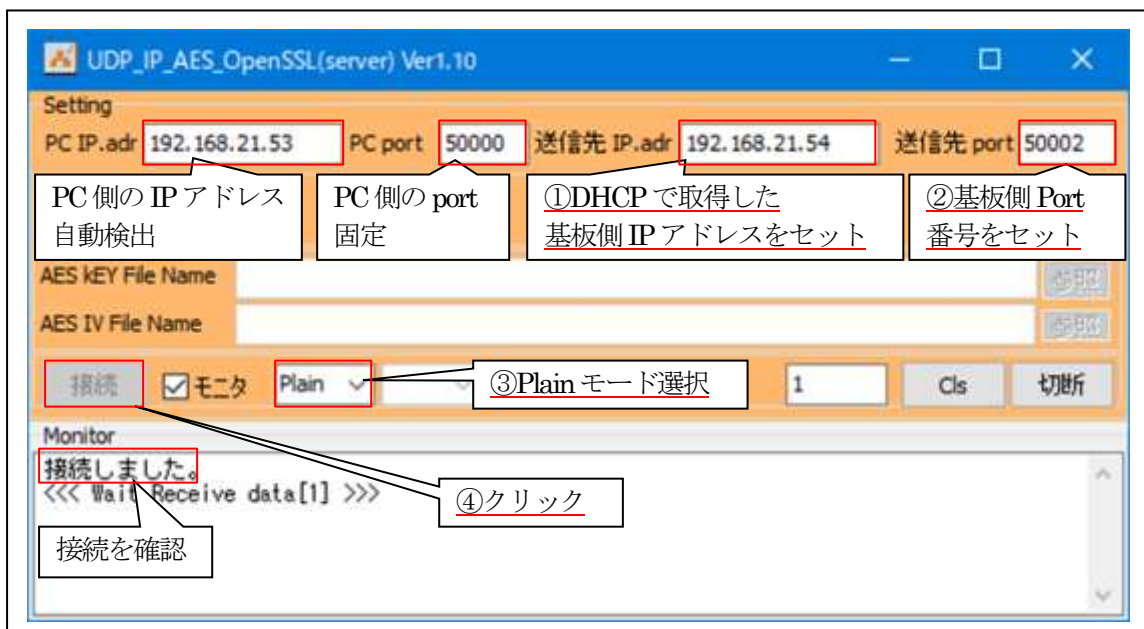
UDP_IP_AES_OpenSSL(server) Ver1.10

Setting

PC IP.adr 192.168.21.53 PC port 50000 送信先 IP.adr 192.168.21.54 送信先 port 50002

PC側の IP アドレス自動検出

PC側の port 固定

①DHCP で取得した基板側 IP アドレスをセット

②基板側 Port 番号をセット

AES kEY File Name 参照

AES IV File Name 参照

接続 モニタ Plain

③Plain モード選択

1 Cls 切断

Monitor

接続しました。
<<< Wait Receive data[1] >>>

④クリック

接続を確認